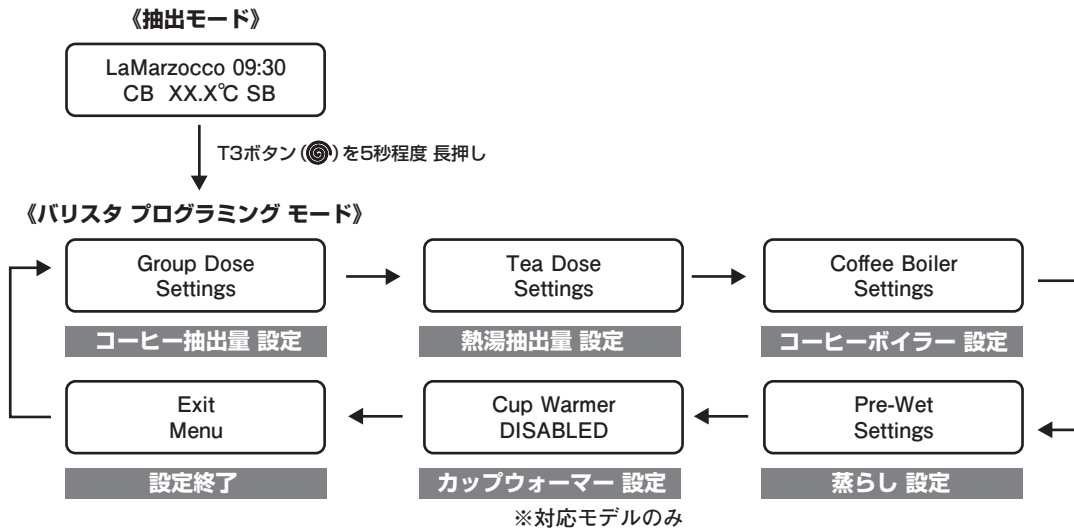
《抽出モード》

LaMarzocco 09:30
CB XX.X℃ SB

T3ボタン (◎) を5秒程度 長押し

《バリスタ プログラミング モード》

Group Dose Settings

コーヒー抽出量 設定

Tea Dose Settings

熱湯抽出量 設定

Coffee Boiler Settings

コーヒーボイラー 設定

Exit Menu

設定終了

Cup Warmer DISABLED

カップウォーマー 設定

※対応モデルのみ

Pre-Wet Settings

蒸らし 設定